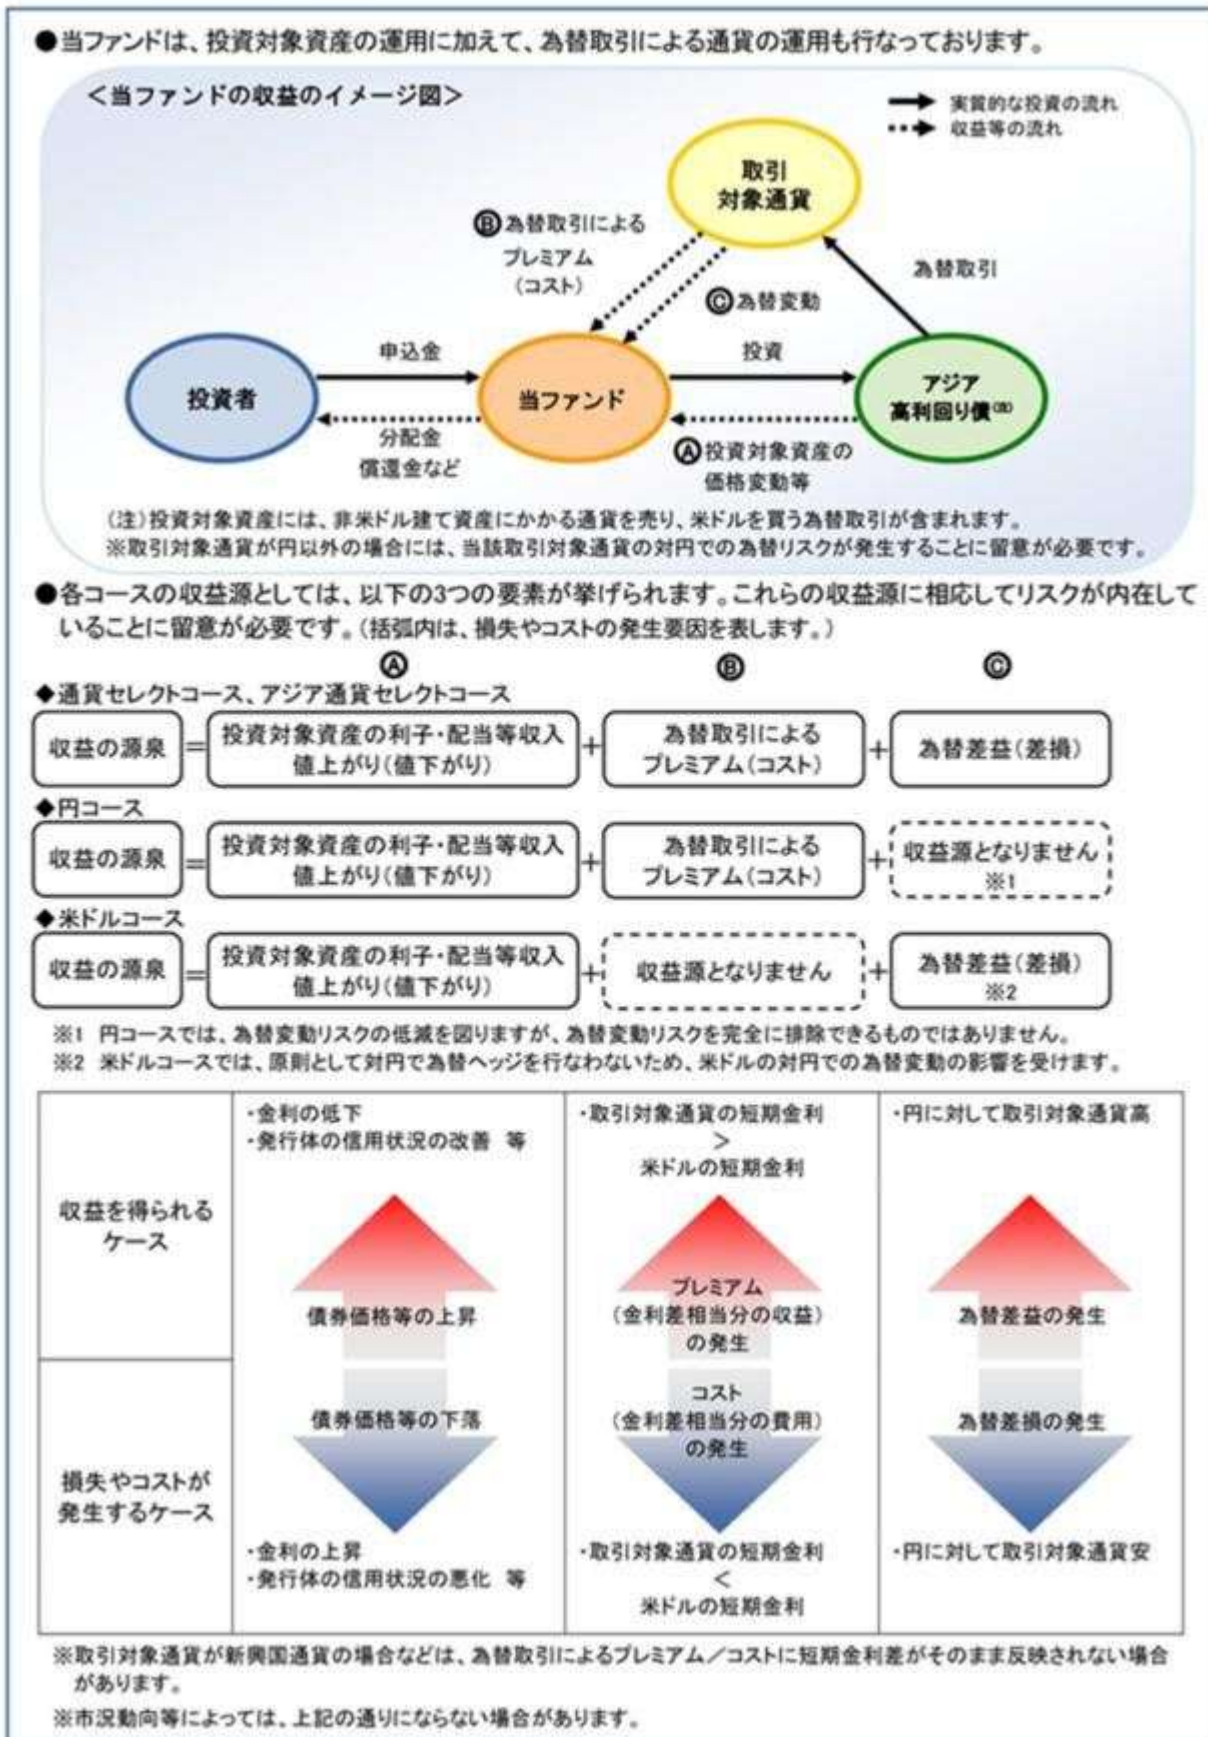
●当ファンドは、投資対象資産の運用に加えて、為替取引による通貨の運用も行なっております。

<当ファンドの収益のイメージ図>

実質的な投資の流れ
収益等の流れ

取引対象通貨

Ⓑ為替取引によるプレミアム(コスト)

Ⓒ為替変動

為替取引

申込金

投資

投資者

当ファンド

アジア高利回り債(注)

分配金
償還金など

Ⓐ投資対象資産の価格変動等

(注)投資対象資産には、非米ドル建て資産にかかる通貨を売り、米ドルを買う為替取引が含まれます。
※取引対象通貨が円以外の場合には、当該取引対象通貨の対円での為替リスクが発生することに留意が必要です。

●各コースの収益源としては、以下の3つの要素が挙げられます。これらの収益源に相応してリスクが内在していることに留意が必要です。(括弧内は、損失やコストの発生要因を表します。)

Ⓐ Ⓑ Ⓒ

◆通貨セレクトコース、アジア通貨セレクトコース
収益の源泉 = 投資対象資産の利子・配当等収入 値上がり(値下がり) + 為替取引によるプレミアム(コスト) + 為替差益(差損)

◆円コース
収益の源泉 = 投資対象資産の利子・配当等収入 値上がり(値下がり) + 為替取引によるプレミアム(コスト) + 収益源となりません ※1

◆米ドルコース
収益の源泉 = 投資対象資産の利子・配当等収入 値上がり(値下がり) + 収益源となりません + 為替差益(差損) ※2

※1 円コースでは、為替変動リスクの低減を図りますが、為替変動リスクを完全に排除できるものではありません。
※2 米ドルコースでは、原則として対円で為替ヘッジを行なわないため、米ドルの対円での為替変動の影響を受けます。

| | Ⓐ | Ⓑ | Ⓒ |
|---|---|---|---|
| 収益を得られるケース | ・金利の低下 ・発行体の信用状況の改善 等 債券価格等の上昇 | ・取引対象通貨の短期金利 > 米ドルの短期金利 プレミアム(金利差相当分の収益)の発生 | ・円に対して取引対象通貨高 為替差益の発生 |
| 損失やコストが発生するケース | 債券価格等の下落 ・金利の上昇 ・発行体の信用状況の悪化 等 | コスト(金利差相当分の費用)の発生 ・取引対象通貨の短期金利 < 米ドルの短期金利 | 為替差損の発生 ・円に対して取引対象通貨安 |

※取引対象通貨が新興国通貨の場合などは、為替取引によるプレミアム/コストに短期金利差がそのまま反映されない場合があります。

※市況動向等によっては、上記の通りにならない場合があります。